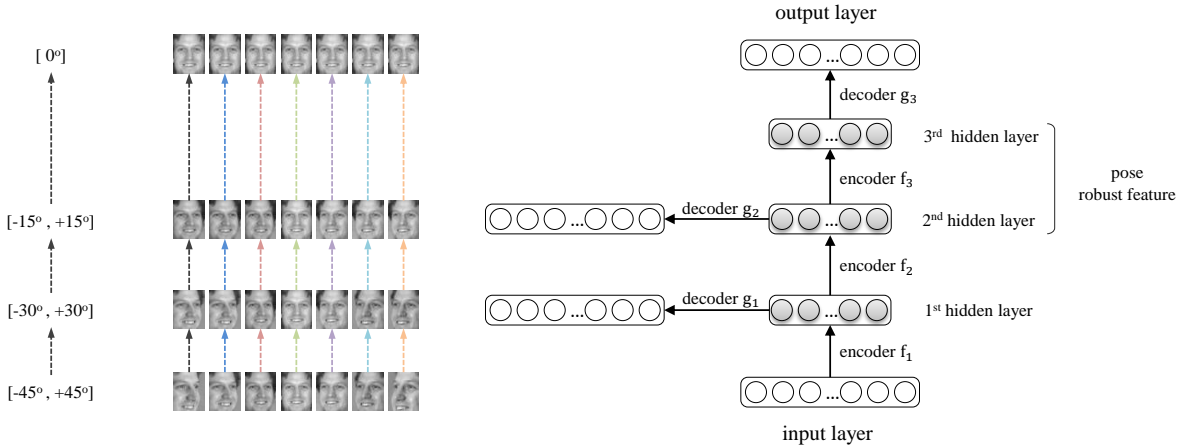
[ 0°]

[-15°, +15°]

[-30°, +30°]

[-45°, +45°]

output layer

...

decoder $g_3$

3rd hidden layer

...

encoder $f_3$

pose robust feature

decoder $g_2$

...

...

2nd hidden layer

encoder $f_2$

decoder $g_1$

...

...

1st hidden layer

encoder $f_1$

...

input layer